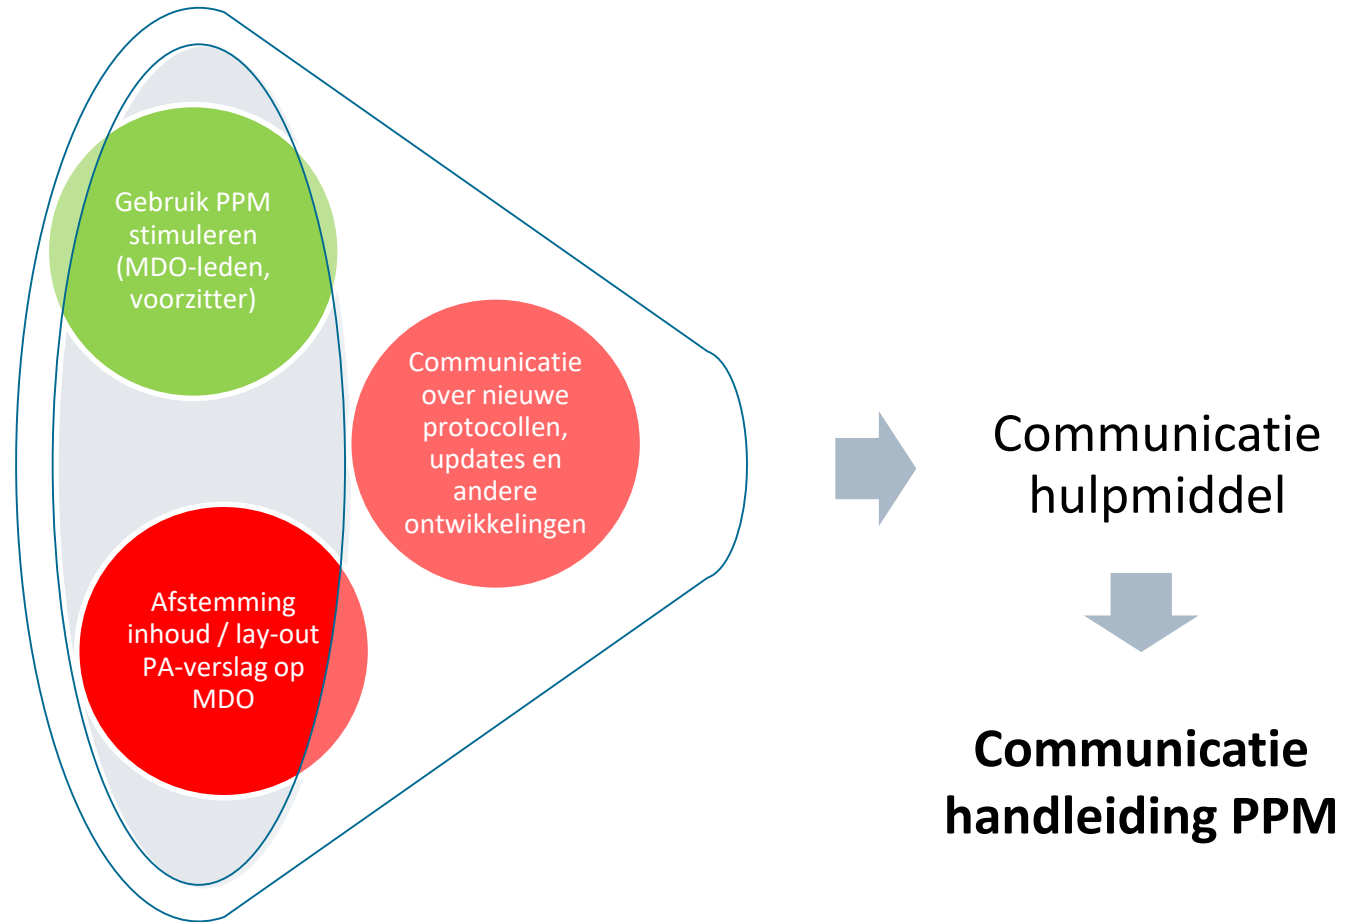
Gebruik PPM stimuleren (MDO-leden, voorzitter)

Communicatie over nieuwe protocollen, updates en andere ontwikkelingen

Afstemming inhoud / lay-out PA-verslag op MDO

Communicatie hulpmiddel

Communicatie handleiding PPM